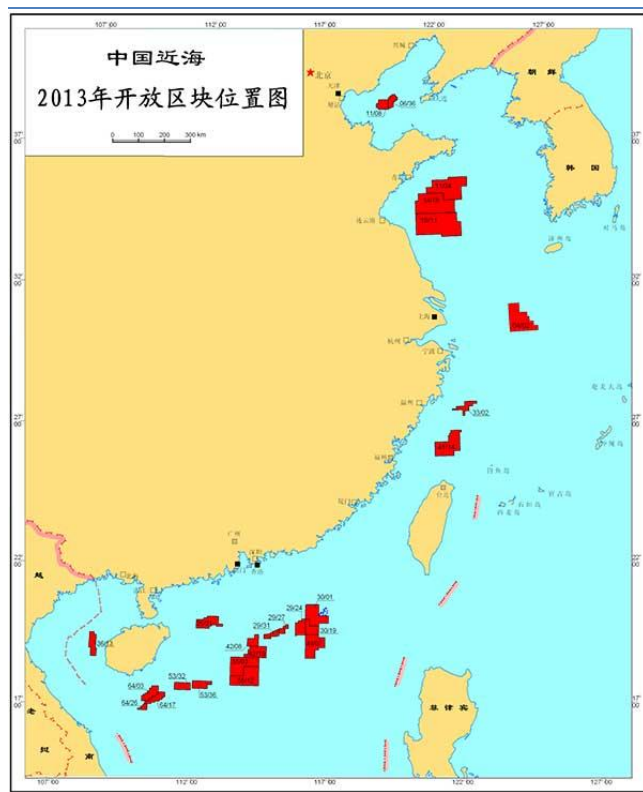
中国近海
2013年开放区块位置图

0 100 200 300 km

107°00′ 112°00′ 117°00′ 122°00′ 127°00′

37°00′ 32°00′ 27°00′ 22°00′ 17°00′

北京
天津
朝鲜
韩国
上海
杭州
宁波
福州
厦门
广州
深圳
香港
台北
菲律宾
越
老
挝
南

11/08
06/36
33/02
30/01
29/24
29/27
29/31
39/19
42/08
36/13
53/32
53/36
64/02
64/26
64/17